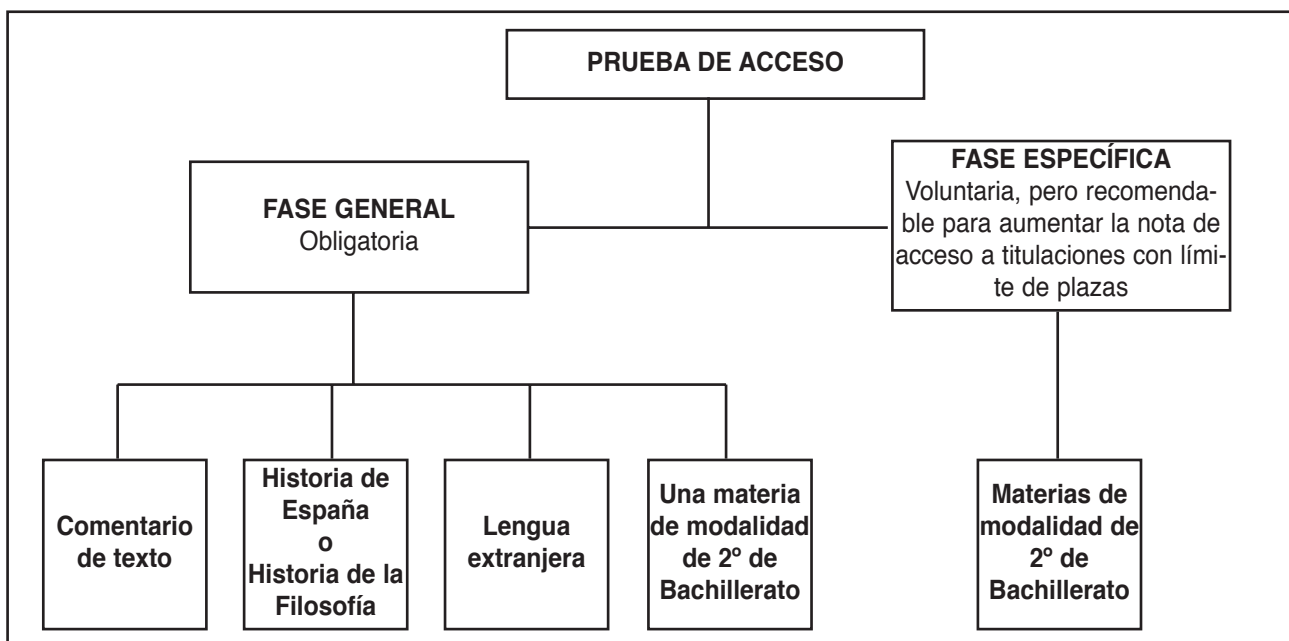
PRUEBA DE ACCESO

FASE GENERAL
Obligatoria

FASE ESPECÍFICA
Voluntaria, pero recomendable para aumentar la nota de acceso a titulaciones con límite de plazas

Comentario de texto

Historia de España
o
Historia de la Filosofía

Lengua extranjera

Una materia de modalidad de 2º de Bachillerato

Materias de modalidad de 2º de Bachillerato